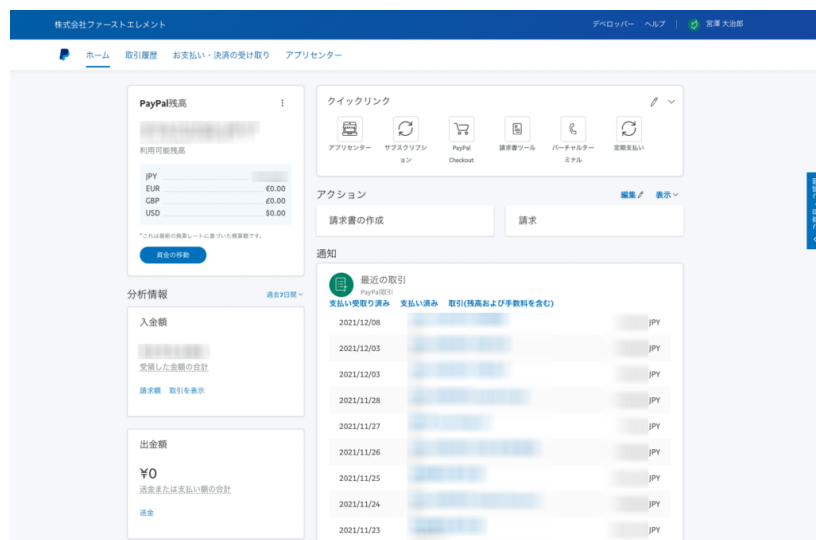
株式会社ファーストエレメント

デベロッパー ヘルプ | 宮澤 大治郎

ホーム 取引履歴 お支払い・決済の受け取り アプリセンター

PayPal残高

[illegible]

利用可能残高

| | |
|---|---|
| JPY | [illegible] |
| EUR | €0.00 |
| GBP | £0.00 |
| USD | $0.00 |

*これは最新の換算レートに基づいた概算額です。

資金の移動

分析情報

過去7日間

入金額

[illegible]

受領した金額の合計

請求額 · 取引を表示

出金額

¥0

送金または支払い額の合計

送金

クイックリンク

アプリセンター サブスクリプション PayPal Checkout 請求書ツール バーチャルターミナル 定期支払い

アクション

編集 表示

請求書の作成

請求

通知

最近の取引

PayPal取引

支払い受取り済み 支払い済み 取引(残高および手数料を含む)

| | | |
|---|---|---|
| 2021/12/08 | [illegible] | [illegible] JPY |
| 2021/12/03 | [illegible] | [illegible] JPY |
| 2021/12/03 | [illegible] | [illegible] JPY |
| 2021/11/28 | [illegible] | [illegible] JPY |
| 2021/11/27 | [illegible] | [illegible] JPY |
| 2021/11/26 | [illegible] | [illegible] JPY |
| 2021/11/25 | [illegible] | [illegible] JPY |
| 2021/11/24 | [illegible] | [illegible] JPY |
| 2021/11/23 | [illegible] | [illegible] JPY |